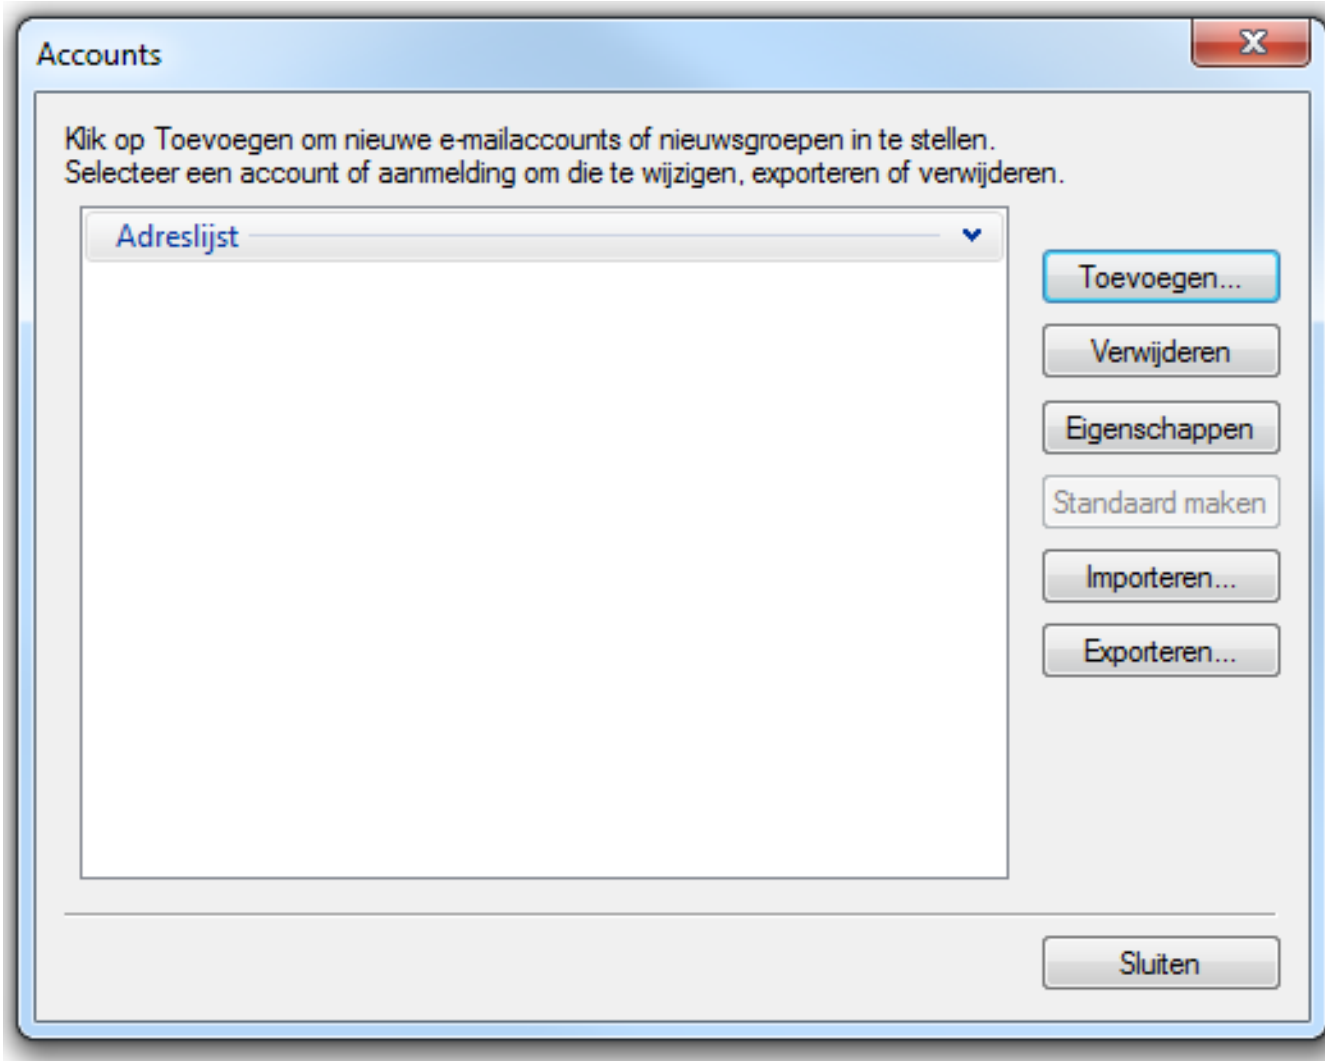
Accounts

Klik op Toevoegen om nieuwe e-mailaccounts of nieuwsgroepen in te stellen.
Selecteer een account of aanmelding om die te wijzigen, exporteren of verwijderen.

Adreslijst

Toevoegen...

Verwijderen

Eigenschappen

Standaard maken

Importeren...

Exporteren...

Sluiten